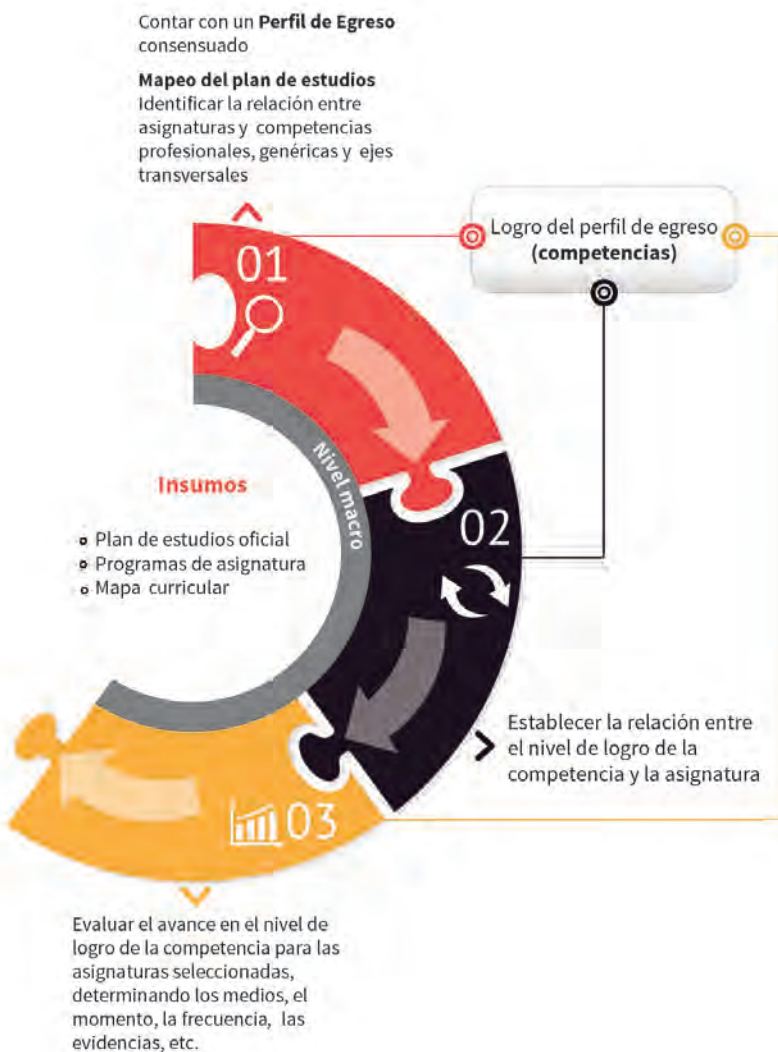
Contar con un **Perfil de Egreso** consensuado

**Mapeo del plan de estudios**
Identificar la relación entre asignaturas y competencias profesionales, genéricas y ejes transversales

Logro del perfil de egreso (**competencias**)

01

Nivel macro

Insumos

- Plan de estudios oficial
- Programas de asignatura
- Mapa curricular

02

Establecer la relación entre el nivel de logro de la competencia y la asignatura

03

Evaluar el avance en el nivel de logro de la competencia para las asignaturas seleccionadas, determinando los medios, el momento, la frecuencia, las evidencias, etc.